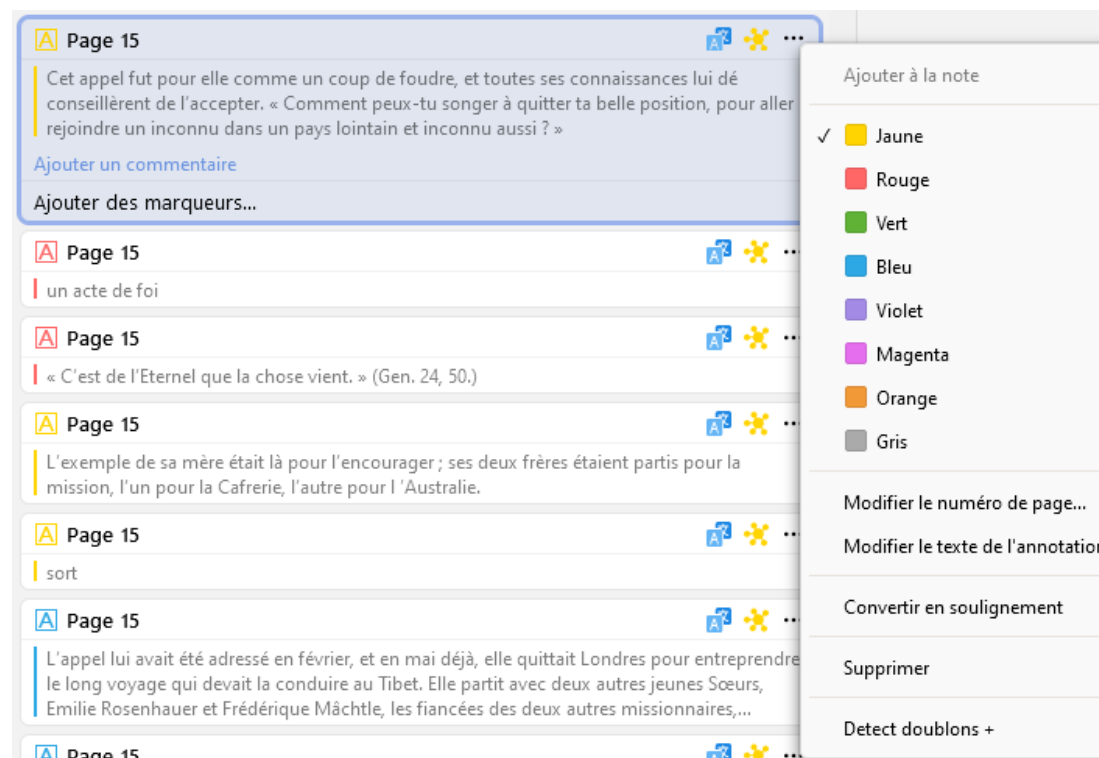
Page 15

Cet appel fut pour elle comme un coup de foudre, et toutes ses connaissances lui dé conseillèrent de l'accepter. « Comment peux-tu songer à quitter ta belle position, pour aller rejoindre un inconnu dans un pays lointain et inconnu aussi ? »

Ajouter un commentaire

Ajouter des marqueurs...

Page 15

un acte de foi

Page 15

« C'est de l'Eternel que la chose vient. » (Gen. 24, 50.)

Page 15

L'exemple de sa mère était là pour l'encourager ; ses deux frères étaient partis pour la mission, l'un pour la Cafrerie, l'autre pour l 'Australie.

Page 15

sort

Page 15

L'appel lui avait été adressé en février, et en mai déjà, elle quittait Londres pour entreprendre le long voyage qui devait la conduire au Tibet. Elle partit avec deux autres jeunes Sœurs, Emilie Rosenhauer et Frédérique Mâchtle, les fiancées des deux autres missionnaires,...

Page 15

Ajouter à la note

✓ Jaune

Rouge

Vert

Bleu

Violet

Magenta

Orange

Gris

Modifier le numéro de page...

Modifier le texte de l'annotatio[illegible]

Convertir en soulignement

Supprimer

Detect doublons +